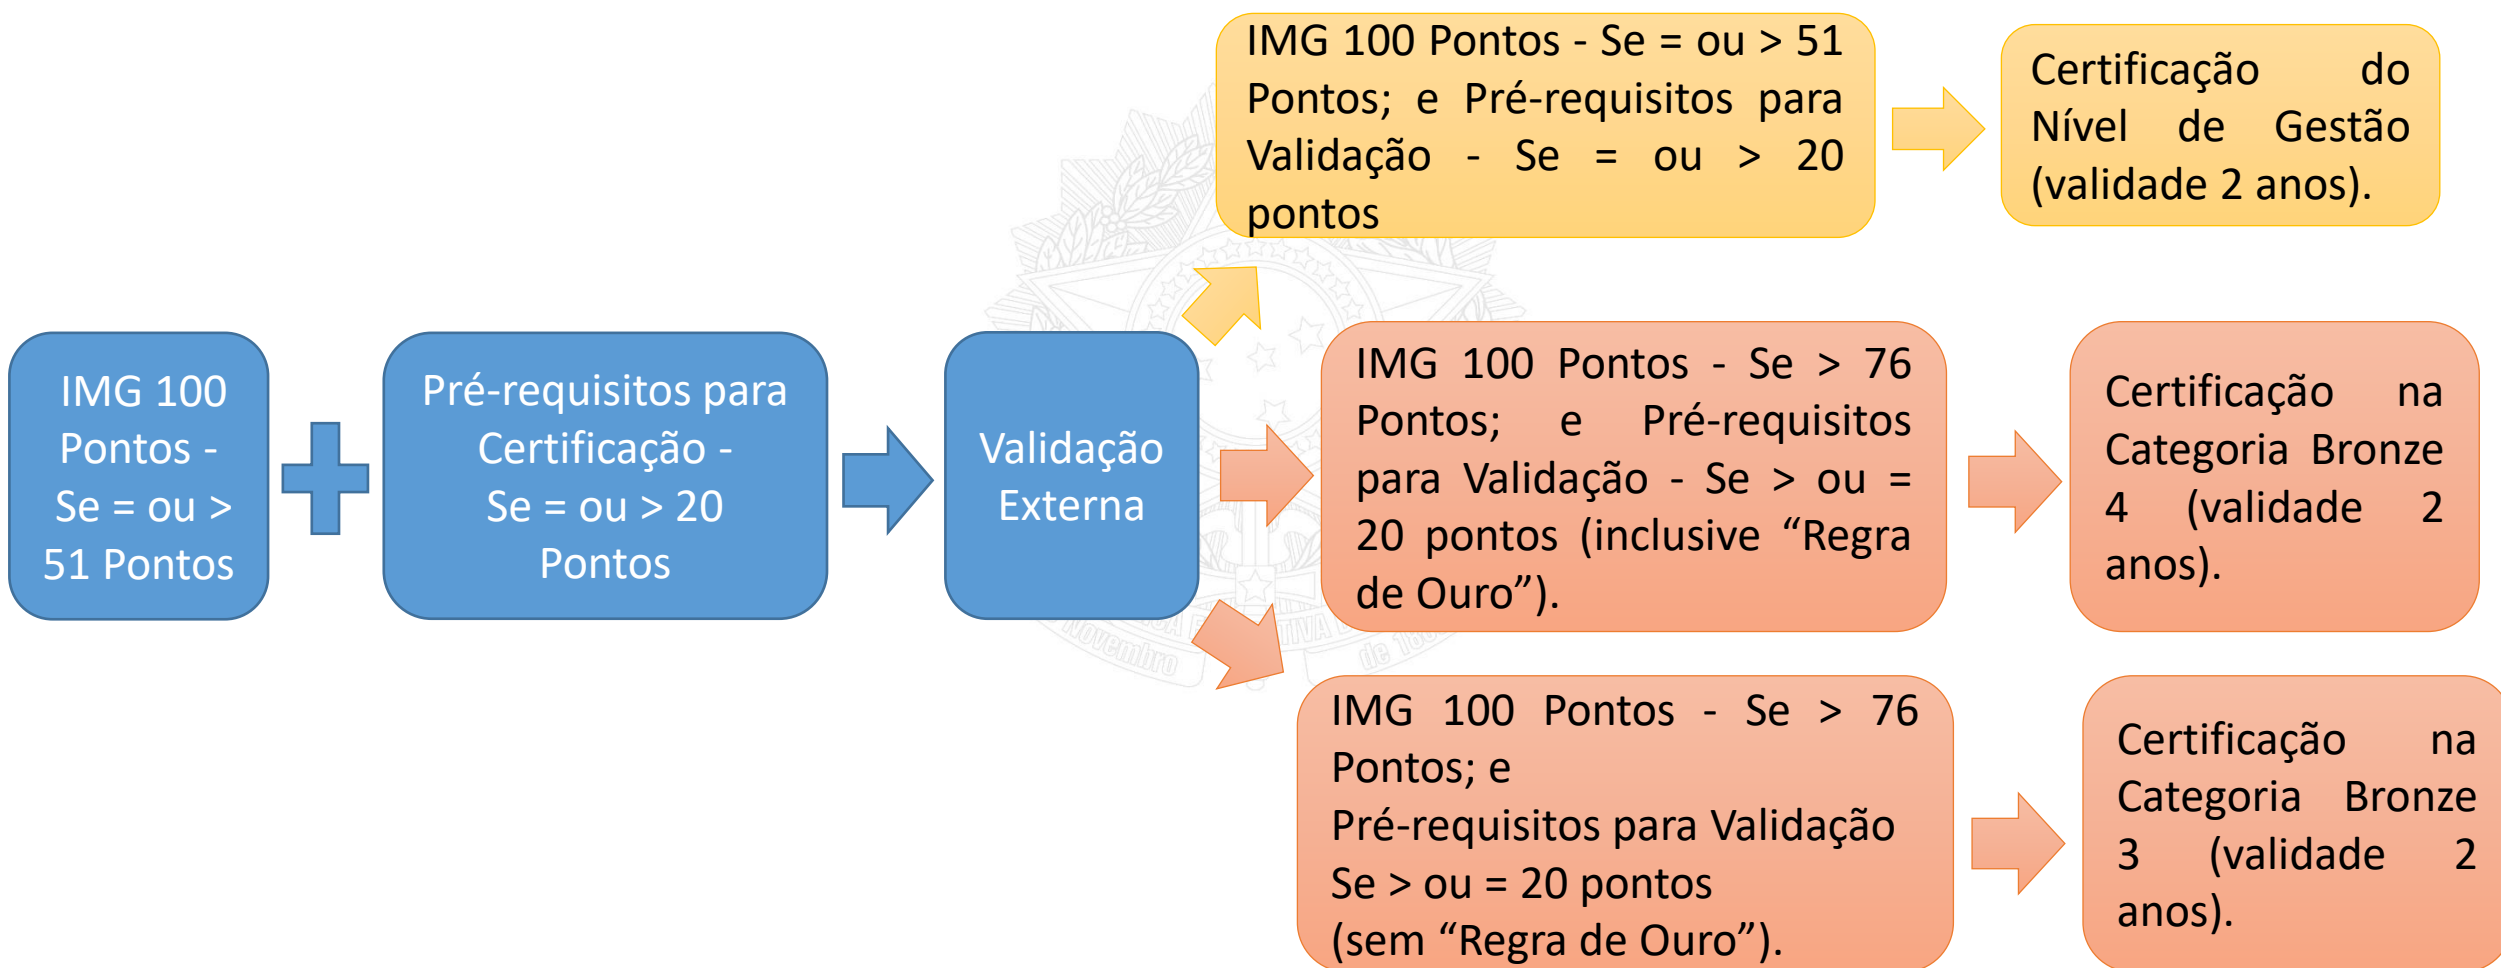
IMG 100 Pontos - Se = ou > 51 Pontos

Pré-requisitos para Certificação - Se = ou > 20 Pontos

Validação Externa

IMG 100 Pontos - Se = ou > 51 Pontos; e Pré-requisitos para Validação - Se = ou > 20 pontos

Certificação do Nível de Gestão (validade 2 anos).

IMG 100 Pontos - Se > 76 Pontos; e Pré-requisitos para Validação - Se > ou = 20 pontos (inclusive "Regra de Ouro").

Certificação na Categoria Bronze 4 (validade 2 anos).

IMG 100 Pontos - Se > 76 Pontos; e
Pré-requisitos para Validação
Se > ou = 20 pontos
(sem "Regra de Ouro").

Certificação na Categoria Bronze 3 (validade 2 anos).